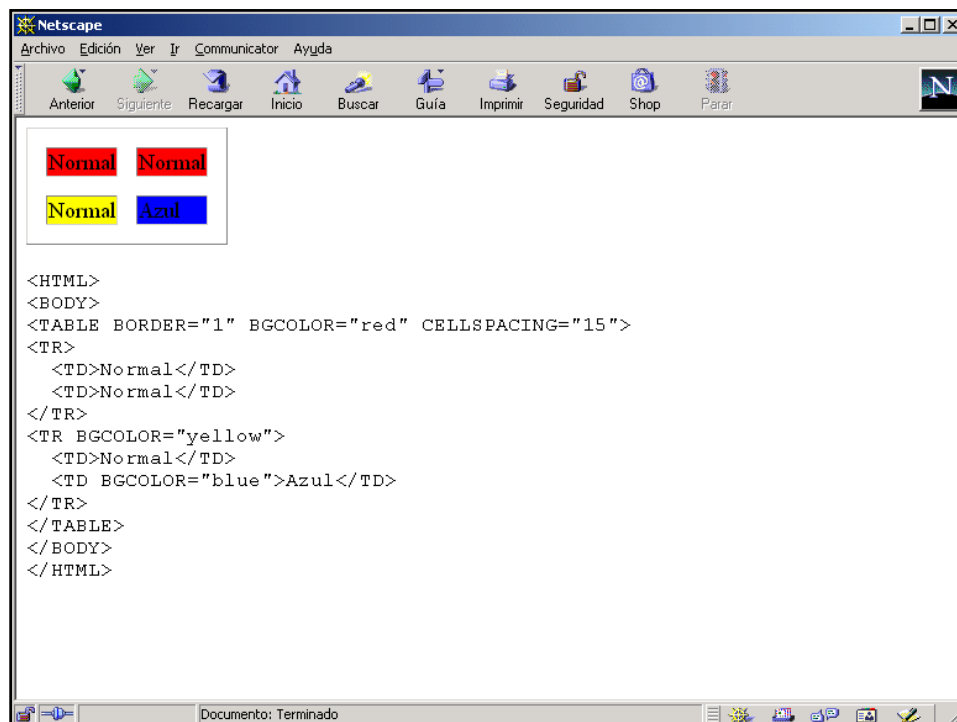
Netscape

Archivo Edición Ver Ir Communicator Ayuda

Anterior Siguiente Recargar Inicio Buscar Guía Imprimir Seguridad Shop Parar

| Normal | Normal |
|---|---|
| Normal | Azul |

<HTML>
<BODY>
<TABLE BORDER="1" BGCOLOR="red" CELLSPACING="15">
<TR>
<TD>Normal</TD>
<TD>Normal</TD>
</TR>
<TR BGCOLOR="yellow">
<TD>Normal</TD>
<TD BGCOLOR="blue">Azul</TD>
</TR>
</TABLE>
</BODY>
</HTML>

Documento: Terminado